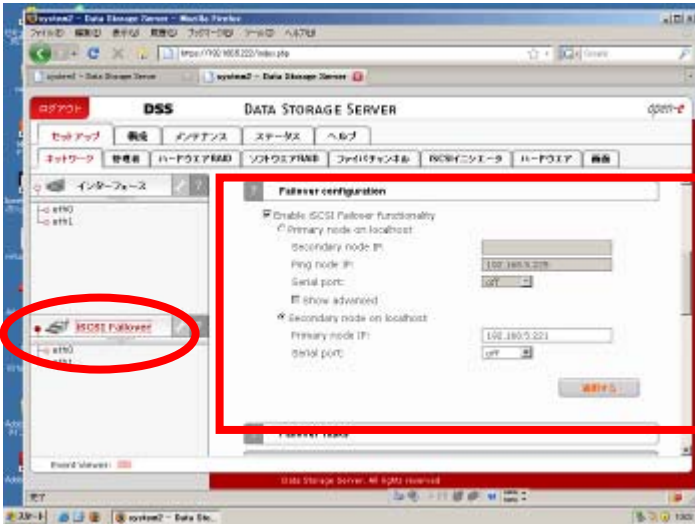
system2 - Data Storage Server - Mozilla Firefox

ファイル(F) 編集(E) 表示(V) 履歴(S) ブックマーク(B) ツール(T) ヘルプ(H)

https://192.168.5.222/index.php

system1 - Data Storage Server

system2 - Data Storage Server

ログアウト

DSS

DATA STORAGE SERVER

open-e

セットアップ

構成

メンテナンス

ステータス

ヘルプ

ネットワーク

管理者

ハードウエアRAID

ソフトウエアRAID

ファイバチャンネル

iSCSIイニシエータ

ハードウエア

画面

インターフェース

eth0

eth1

iSCSI Failover

eth0

eth1

Event Viewer:

Failover configuration

Enable iSCSI Failover functionality

Primary node on localhost

Secondary node IP:

Ping node IP:

192.168.5.279

Serial port:

off

Show advanced

Secondary node on localhost

Primary node IP:

192.168.5.221

Serial port:

off

適用する

Failover tasks

Data Storage Server. All rights reserved

完了

スタート

system2 - Data Sto...